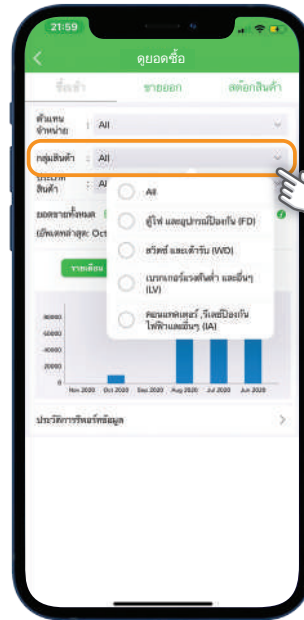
21:59

ดูยอดซื้อ

ซื้อเข้า ขายออก สต็อกสินค้า

ตัวแทนจำหน่าย : All

กลุ่มสินค้า : All

ประเภทสินค้า : All

ยอดขายทั้งหมด

อัพเดทล่าสุด : Oct

รายเดือน

All

ตู้ไฟ และอุปกรณ์ป้องกัน (FD)

สวิตซ์ และเต้ารับ (WD)

เบรกเกอร์แรงดันต่ำ และอื่นๆ (LV)

คอนแทคเตอร์ ,รีเลย์ป้องกันไฟฟ้าและอื่นๆ (IA)

40000
30000
20000
10000
0

Nov 2020 Oct 2020 Sep 2020 Aug 2020 Jul 2020 Jun 2020

ประวัติการวิเคราะห์ข้อมูล